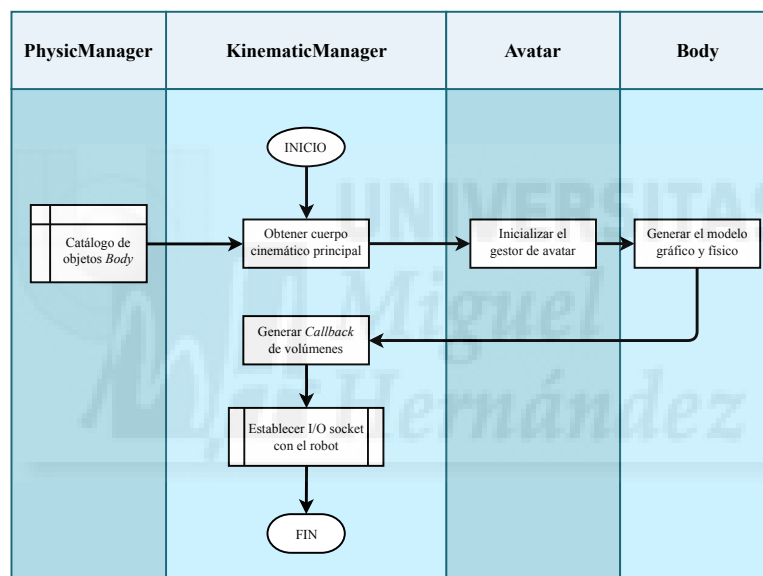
| PhysicManager | KinematicManager | Avatar | Body |
|---|---|---|---|

INICIO

Catálogo de objetos *Body*

Obtener cuerpo cinemático principal

Inicializar el gestor de avatar

Generar el modelo gráfico y físico

Generar *Callback* de volúmenes

Establecer I/O socket con el robot

FIN

UNIVERSITAS Miguel Hernández